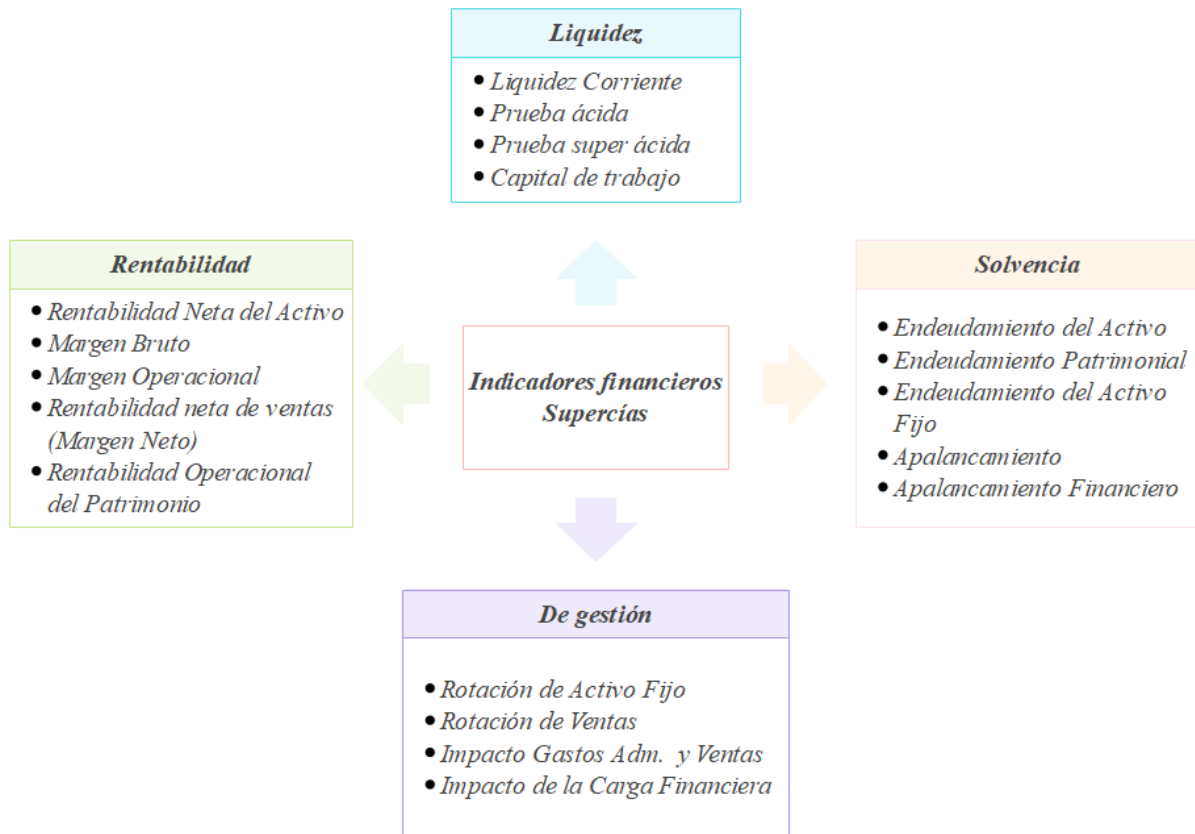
Liquidez

- Liquidez Corriente
- Prueba ácida
- Prueba super ácida
- Capital de trabajo

Rentabilidad

- Rentabilidad Neta del Activo
- Margen Bruto
- Margen Operacional
- Rentabilidad neta de ventas (Margen Neto)
- Rentabilidad Operacional del Patrimonio

Indicadores financieros Supercías

Solvencia

- Endeudamiento del Activo
- Endeudamiento Patrimonial
- Endeudamiento del Activo Fijo
- Apalancamiento
- Apalancamiento Financiero

De gestión

- Rotación de Activo Fijo
- Rotación de Ventas
- Impacto Gastos Adm. y Ventas
- Impacto de la Carga Financiera